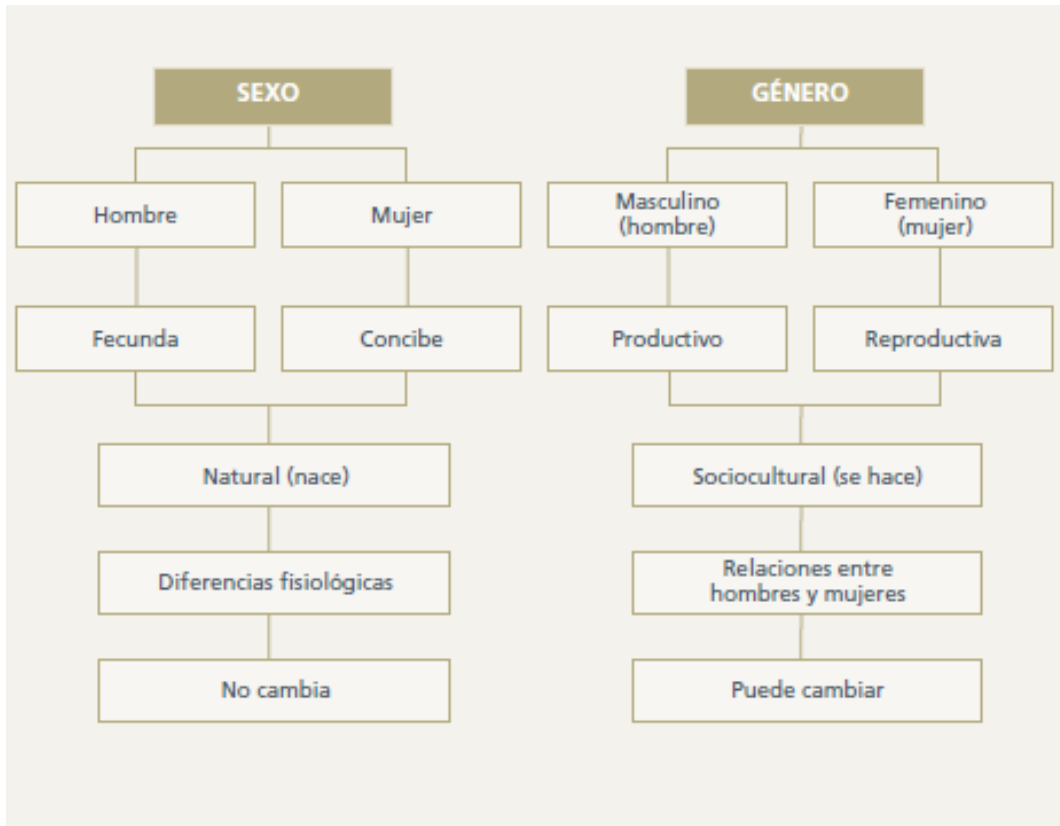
SEXO

Hombre

Mujer

Fecunda

Concibe

Natural (nace)

Diferencias fisiológicas

No cambia

GÉNERO

Masculino (hombre)

Femenino (mujer)

Productivo

Reproductiva

Sociocultural (se hace)

Relaciones entre hombres y mujeres

Puede cambiar